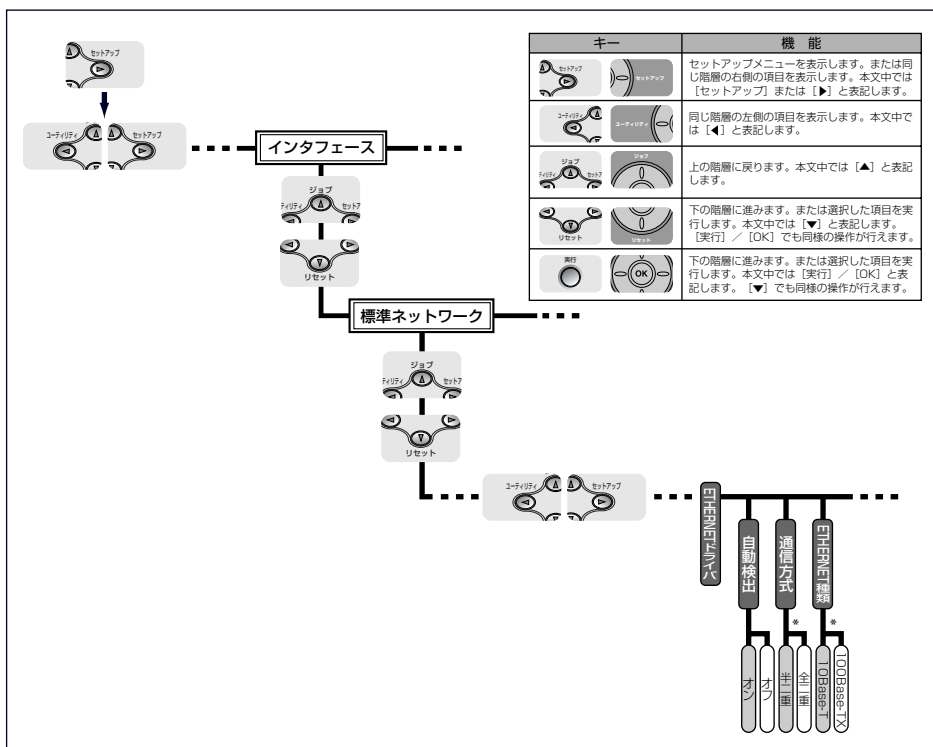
セットアップ

ユーティリティ セットアップ

インタフェース

ジョブ
ユーティリティ セットア

リセット

標準ネットワーク

ジョブ
ユーティリティ セットア

リセット

ユーティリティ セットアップ

ETHERNETドライバ

自動検出

通信方式

ETHERNET種類

オン

オフ

半二重

全二重

10Base-T

100Base-TX

*

*

| キー | 機　能 |
|---|---|
| セットアップ　セットアップ | セットアップメニューを表示します。または同じ階層の右側の項目を表示します。本文中では［セットアップ］または［▶］と表記します。 |
| ユーティリティ　ユーティリティ | 同じ階層の左側の項目を表示します。本文中では［◀］と表記します。 |
| ジョブ ユーティリティ セットア　ジョブ | 上の階層に戻ります。本文中では［▲］と表記します。 |
| リセット　リセット | 下の階層に進みます。または選択した項目を実行します。本文中では［▼］と表記します。［実行］／［OK］でも同様の操作が行えます。 |
| 実行　OK | 下の階層に進みます。または選択した項目を実行します。本文中では［実行］／［OK］と表記します。［▼］でも同様の操作が行えます。 |